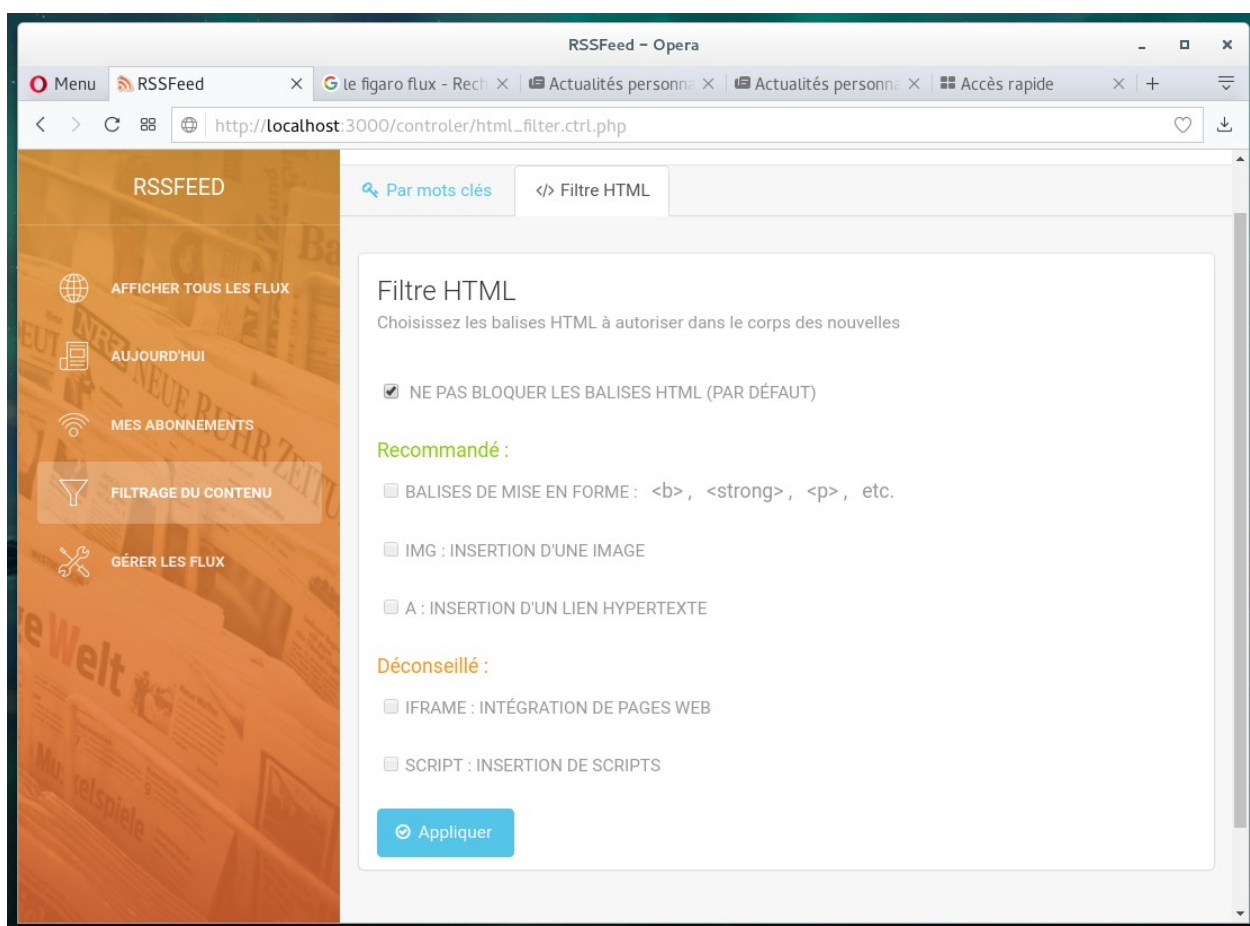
RSSFeed - Opera

Menu RSSFeed × le figaro flux - Rech × Actualités personna × Actualités personna × Accès rapide × +

http://localhost:3000/controler/html_filter.ctrl.php

RSSFEED

AFFICHER TOUS LES FLUX

AUJOURD'HUI

MES ABONNEMENTS

FILTRAGE DU CONTENU

GÉRER LES FLUX

Par mots clés

</> Filtre HTML

Filtre HTML

Choisissez les balises HTML à autoriser dans le corps des nouvelles

NE PAS BLOQUER LES BALISES HTML (PAR DÉFAUT)

Recommandé :

BALISES DE MISE EN FORME : <b>, <strong>, <p>, etc.

IMG : INSERTION D'UNE IMAGE

A : INSERTION D'UN LIEN HYPERTEXTE

Déconseillé :

IFRAME : INTÉGRATION DE PAGES WEB

SCRIPT : INSERTION DE SCRIPTS

Appliquer